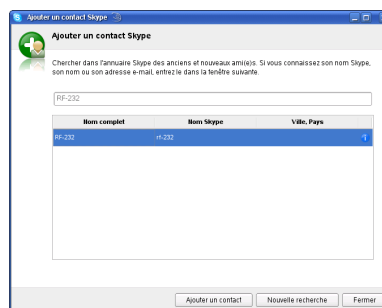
Ajouter un contact Skype

Ajouter un contact Skype

Chercher dans l'annuaire Skype des anciens et nouveaux ami(e)s. Si vous connaissez son nom Skype, son nom ou son adresse e-mail, entrez le dans la fenêtre suivante.

RF-232

| Nom complet | Nom Skype | Ville, Pays |
|---|---|---|
| RF-232 | rf-232 | |

Ajouter un contact | Nouvelle recherche | Fermer